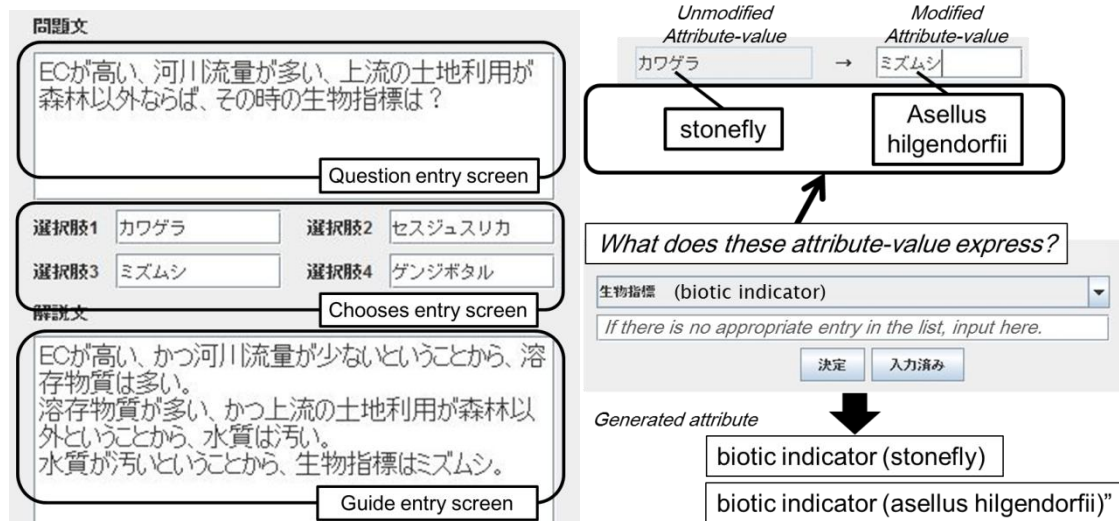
問題文

ECが高い、河川流量が多い、上流の土地利用が森林以外ならば、その時の生物指標は？

Question entry screen

選択肢1 カワゲラ

選択肢2 セスジュスリカ

選択肢3 ミズムシ

選択肢4 ゲンジボタル

Chooses entry screen

解説文

ECが高い、かつ河川流量が少ないということから、溶存物質は多い。
溶存物質が多い、かつ上流の土地利用が森林以外ということから、水質は汚い。
水質が汚いということから、生物指標はミズムシ。

Guide entry screen

Unmodified Attribute-value

Modified Attribute-value

カワゲラ → ミズムシ

stonefly

Asellus hilgendorfii

What does these attribute-value express?

生物指標 (biotic indicator)

If there is no appropriate entry in the list, input here.

決定

入力済み

Generated attribute

biotic indicator (stonefly)

biotic indicator (asellus hilgendorfii)”